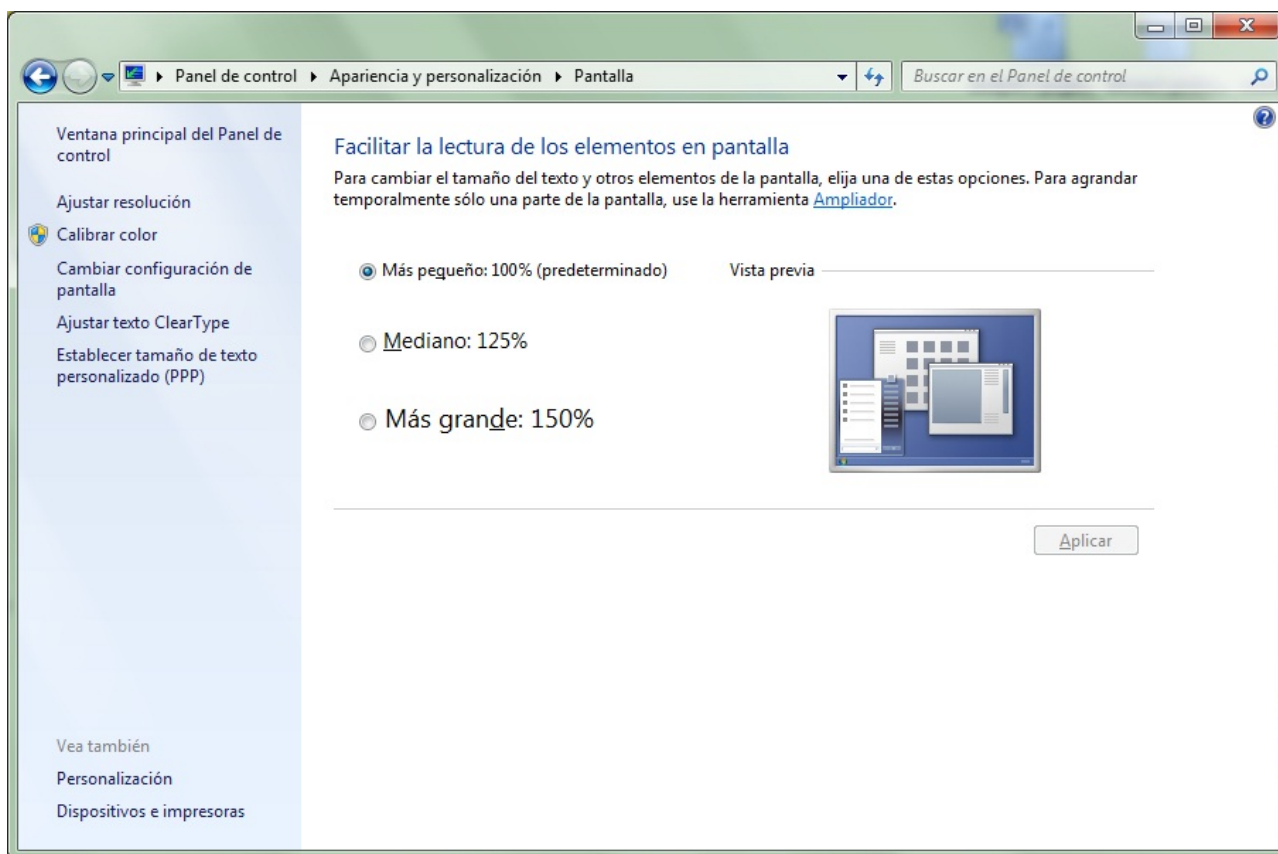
Panel de control ▸ Apariencia y personalización ▸ Pantalla

Buscar en el Panel de control

Ventana principal del Panel de control

Ajustar resolución

Calibrar color

Cambiar configuración de pantalla

Ajustar texto ClearType

Establecer tamaño de texto personalizado (PPP)

Vea también

Personalización

Dispositivos e impresoras

Facilitar la lectura de los elementos en pantalla

Para cambiar el tamaño del texto y otros elementos de la pantalla, elija una de estas opciones. Para agrandar temporalmente sólo una parte de la pantalla, use la herramienta Ampliador.

Más pequeño: 100% (predeterminado)

Vista previa

Mediano: 125%

Más grande: 150%

Aplicar